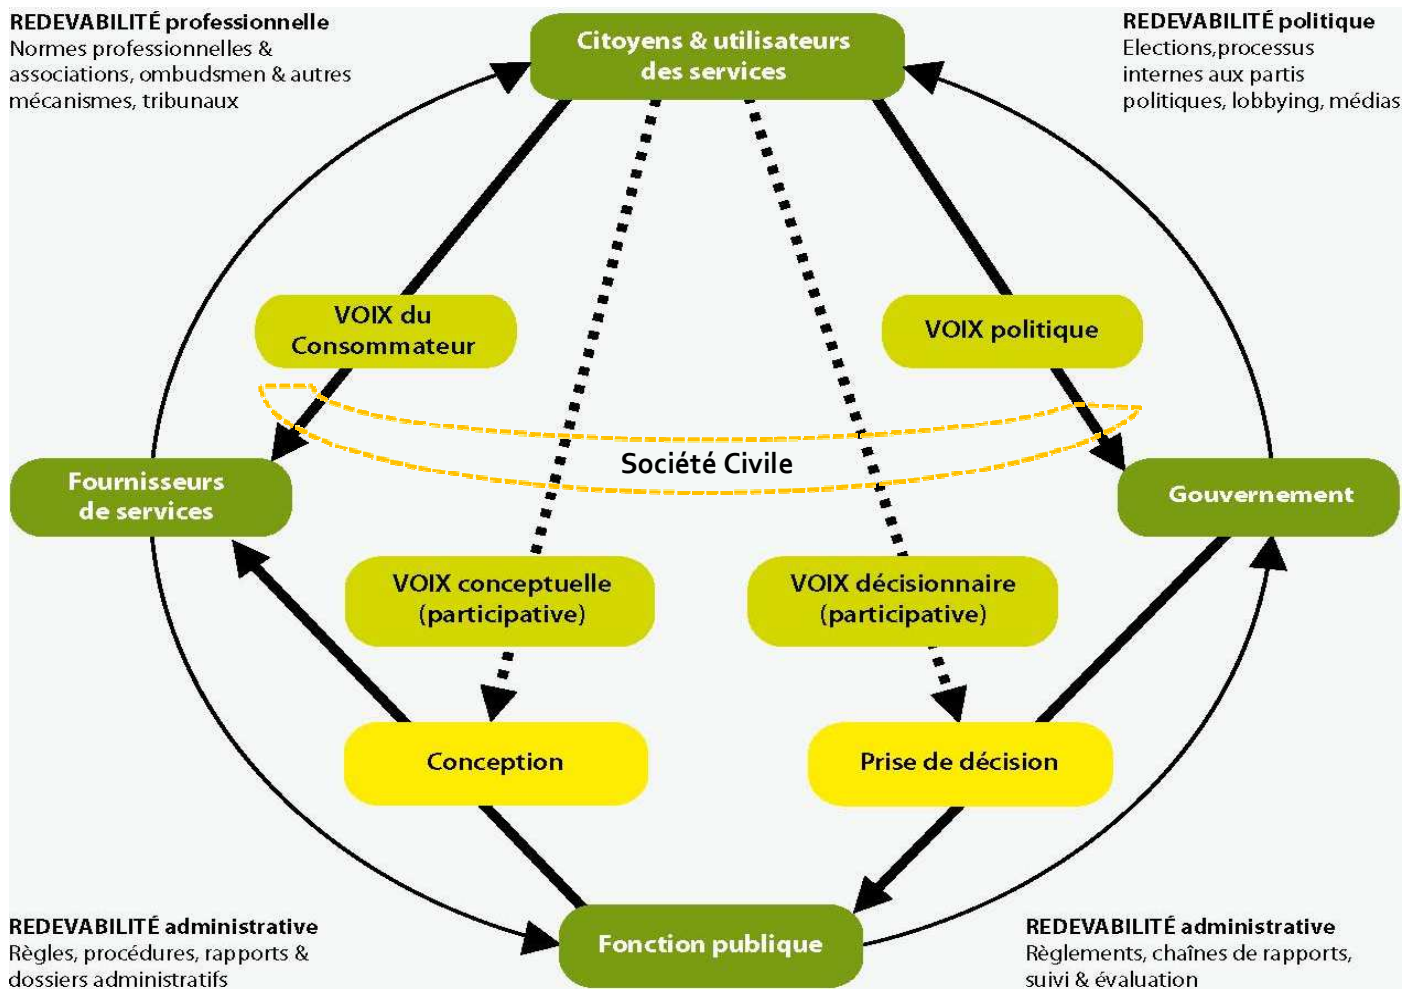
**REDEVABILITÉ professionnelle**
Normes professionnelles & associations, ombudsmen & autres mécanismes, tribunaux

Citoyens & utilisateurs des services

**REDEVABILITÉ politique**
Elections,processus internes aux partis politiques, lobbying, médias

VOIX du Consommateur

VOIX politique

Société Civile

Fournisseurs de services

Gouvernement

VOIX conceptuelle (participative)

VOIX décisionnaire (participative)

Conception

Prise de décision

**REDEVABILITÉ administrative**
Règles, procédures, rapports & dossiers administratifs

Fonction publique

**REDEVABILITÉ administrative**
Règlements, chaînes de rapports, suivi & évaluation